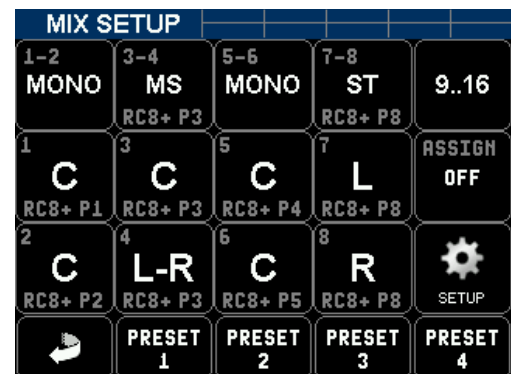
MIX SETUP

1-2
MONO

3-4
MS
RC8+ P3

5-6
MONO

7-8
ST
RC8+ P8

9..16

1
C
RC8+ P1

3
C
RC8+ P3

5
C
RC8+ P4

7
L
RC8+ P8

ASSIGN
OFF

2
C
RC8+ P2

4
L-R
RC8+ P3

6
C
RC8+ P5

8
R
RC8+ P8

SETUP

PRESET
1

PRESET
2

PRESET
3

PRESET
4